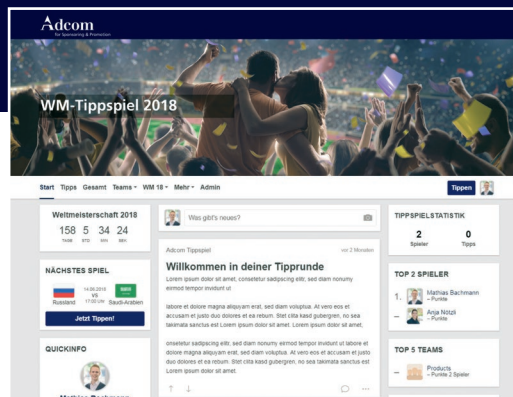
Adcom
for Sponsoring & Promotion

WM-Tippspiel 2018

Start Tipps Gesamt Teams WM 18 Mehr Admin

Tippen

Weltmeisterschaft 2018
158 5 34 24
TAGE STD. MIN SEK

NÄCHSTES SPIEL
14.06.2018
VS
17:00 Uhr
Russland Saudi-Arabien
Jetzt Tippen!

QUICKINFO

Was gibt's neues?

Adcom Tippspiel
vor 2 Monaten

Willkommen in deiner Tipprunde
Lorem ipsum dolor sit amet, consetetur sadipscing elitr, sed diam nonumy eirmod tempor invidunt ut

labore et dolore magna aliquyam erat, sed diam voluptua. At vero eos et accusam et justo duo dolores et ea rebum. Stet clita kasd gubergren, no sea takimata sanctus est Lorem ipsum dolor sit amet. Lorem ipsum dolor sit amet,

consetetur sadipscing elitr, sed diam nonumy eirmod tempor invidunt ut labore et dolore magna aliquyam erat, sed diam voluptua. At vero eos et accusam et justo duo dolores et ea rebum. Stet clita kasd gubergren, no sea takimata sanctus est Lorem ipsum dolor sit amet.

TIPPSPIELSTATISTIK
2
Spieler
0
Tipps

TOP 2 SPIELER
1. Mathias Bachmann
- Punkte
- Anja Nötzli
- Punkte

TOP 5 TEAMS
- Products
- Punkte 2 Spieler